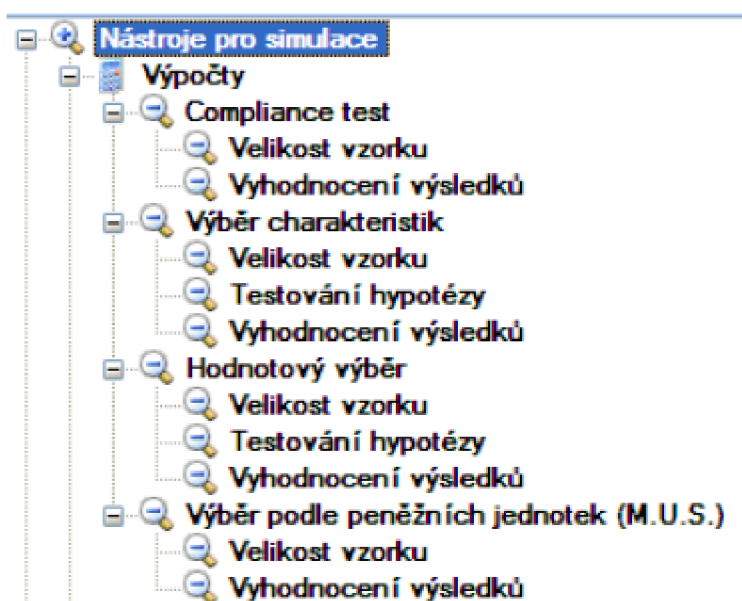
Nástroje pro simulace
Výpočty
Compliance test
Velikost vzorku
Vyhodnocení výsledků
Výběr charakteristik
Velikost vzorku
Testování hypotézy
Vyhodnocení výsledků
Hodnotový výběr
Velikost vzorku
Testování hypotézy
Vyhodnocení výsledků
Výběr podle peněžních jednotek (M.U.S.)
Velikost vzorku
Vyhodnocení výsledků